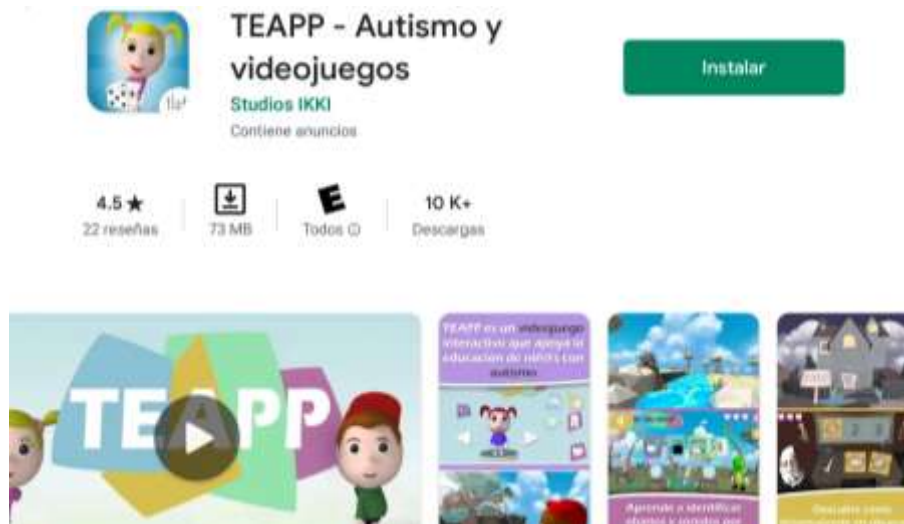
TEAPP - Autismo y videojuegos

Studios IKKI

Contiene anuncios

Instalar

4.5 ★
22 reseñas

73 MB

E
Todos ⓘ

10 K+
Descargas

TEAPP

TEAPP es un videojuego interactivo que apoya la educación de niños con autismo

Aprende a identificar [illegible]

Descubre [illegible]